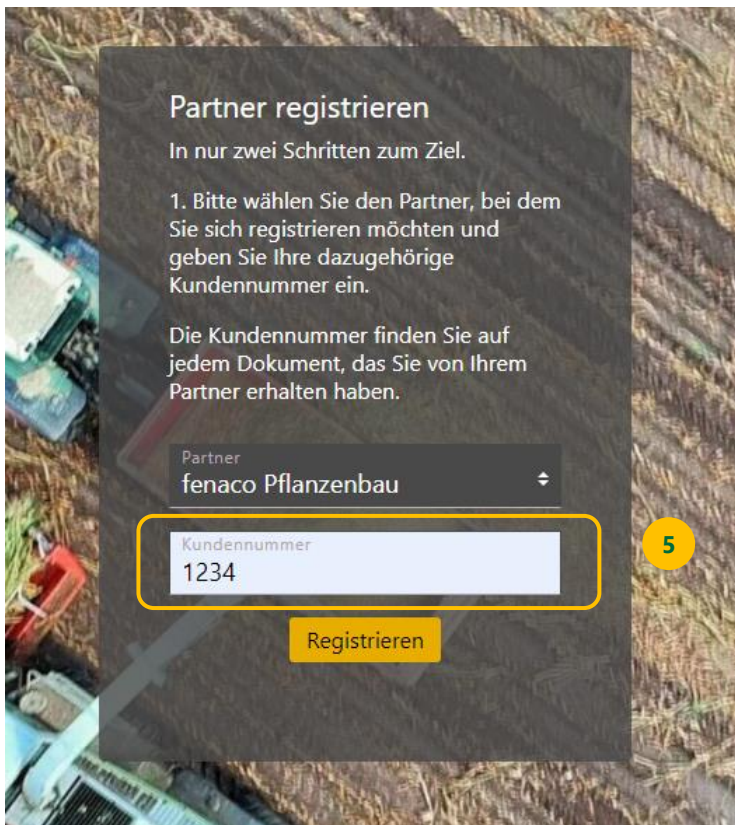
Partner registrieren

In nur zwei Schritten zum Ziel.

1. Bitte wählen Sie den Partner, bei dem Sie sich registrieren möchten und geben Sie Ihre dazugehörige Kundennummer ein.

Die Kundennummer finden Sie auf jedem Dokument, das Sie von Ihrem Partner erhalten haben.

Partner
fenaco Pflanzenbau

Kundennummer
1234

5

Registrieren